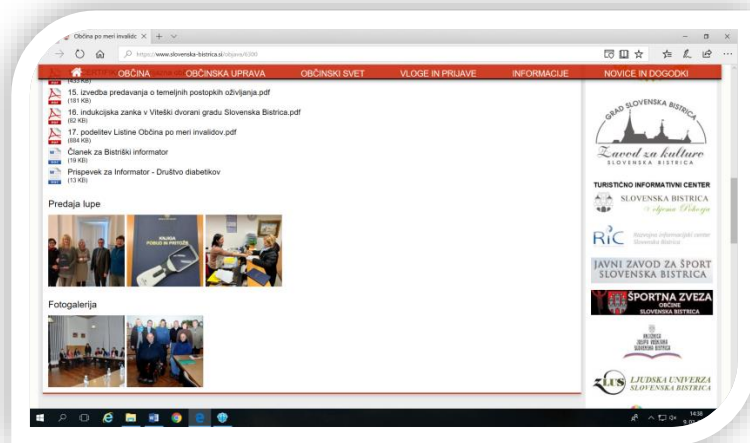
Občina po meri invalidc

https://www.slovenska-bistrica.si/objava/6300

OBČINA OBČINSKA UPRAVA OBČINSKI SVET VLOGE IN PRIJAVE INFORMACIJE NOVICE IN DOGODKI

(433 KB)

15. izvedba predavanja o temeljnih postopkih oživljanja.pdf
(181 KB)

16. indukcijska zanka v Viteški dvorani gradu Slovenska Bistrica.pdf
(82 KB)

17. podelitev Listine Občina po meri invalidov.pdf
(684 KB)

Članek za Bistriški informator
(19 KB)

Prispevek za Informator - Društvo diabetikov
(13 KB)

Predaja lupe

Fotogalerija

GRAD SLOVENSKA BISTRICA
Zavod za kulturo
SLOVENSKA BISTRICA

TURISTIČNO INFORMATIVNI CENTER
SLOVENSKA BISTRICA
in občina Pohorja

RIC

JAVNI ZAVOD ZA ŠPORT SLOVENSKA BISTRICA

ŠPORTNA ZVEZA OBČINE SLOVENSKA BISTRICA

LJUDSKA UNIVERZA SLOVENSKA BISTRICA

14:38